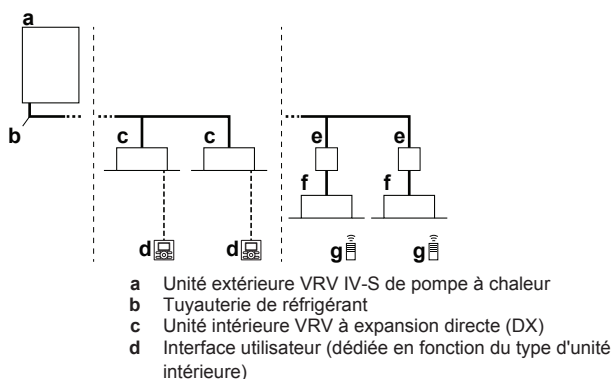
a

b

c c

e e

f f

d d g g

**a** Unité extérieure VRV IV-S de pompe à chaleur
**b** Tuyauterie de réfrigérant
**c** Unité intérieure VRV à expansion directe (DX)
**d** Interface utilisateur (dédiée en fonction du type d'unité intérieure)